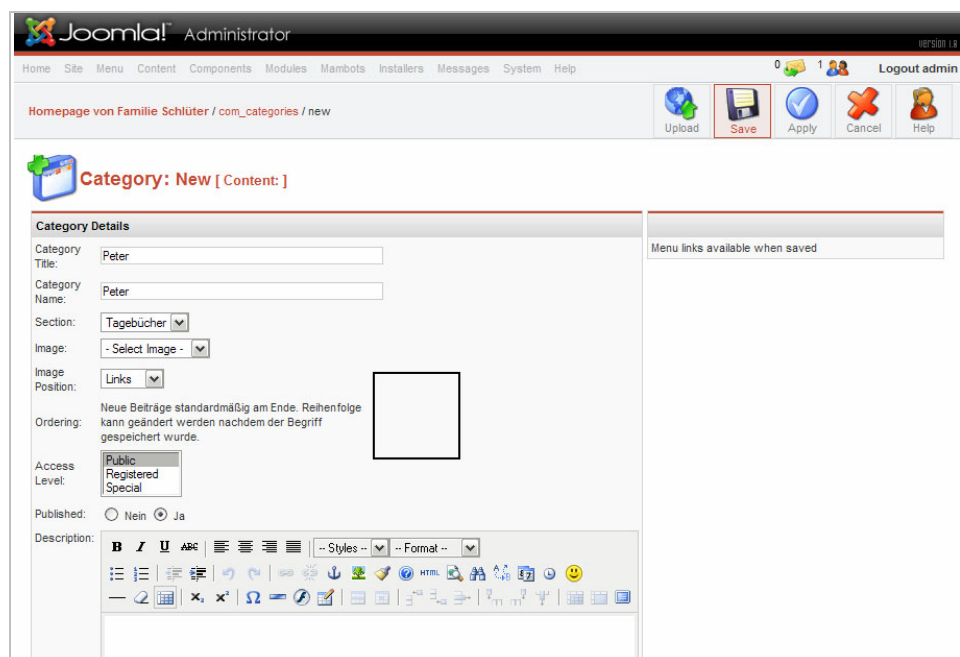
Joomla! Administrator

Version 1.0

Home Site Menu Content Components Modules Mambots Installers Messages System Help

0 1 Logout admin

Homepage von Familie Schlüter / com_categories / new

Upload Save Apply Cancel Help

Category: New [ Content: ]

Category Details

Category Title: Peter

Category Name: Peter

Section: Tagebücher

Image: - Select Image -

Image Position: Links

Ordering: Neue Beiträge standardmäßig am Ende. Reihenfolge kann geändert werden nachdem der Begriff gespeichert wurde.

Access Level: Public Registered Special

Published: Nein Ja

Description:

B I U ABC -- Styles -- -- Format --

HTML

Menu links available when saved